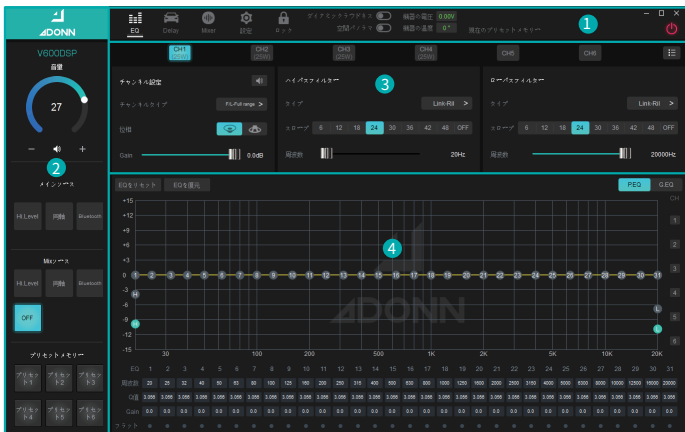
ADONN

V600DSP

音量

27

−

+

2

メインソース

Hi.Level

同軸

Bluetooth

Mixソース

Hi.Level

同軸

Bluetooth

OFF

プリセットメモリー

プリセット1

プリセット2

プリセット3

プリセット4

プリセット5

プリセット6

EQ

Delay

Mixer

設定

ロック

ダイナミックラウドネス

空間パノラマ

機器の電圧 0.00V

機器の温度 0°

現在のプリセットメモリー

1

CH1 (25W)

CH2 (25W)

CH3 (25W)

CH4 (25W)

CH5

CH6

チャンネル設定

チャンネルタイプ

FL-Full range >

位相

Gain

0.0dB

3

ハイパスフィルター

タイプ

Link-Ril >

スロープ

6

12

18

24

30

36

42

48

OFF

周波数

20Hz

ローパスフィルター

タイプ

Link-Ril >

スロープ

6

12

18

24

30

36

42

48

OFF

周波数

20000Hz

EQをリセット

EQを復元

PEQ

G.EQ

+15

+12

+9

+6

+3

0

-3

-6

-9

-12

-15

CH

1

2

3

4

5

6

4

ADONN

30

100

200

500

1K

2K

5K

10K

20K

EQ 1 2 3 4 5 6 7 8 9 10 11 12 13 14 15 16 17 18 19 20 21 22 23 24 25 26 27 28 29 30 31

周波数 20 25 32 40 50 63 80 100 125 160 200 250 315 400 500 630 800 1000 1250 1600 2000 2500 3150 4000 5000 6300 8000 10000 12500 16000 20000

Q値 3.098 3.098 3.098 3.098 3.098 3.098 3.098 3.098 3.098 3.098 3.098 3.098 3.098 3.098 3.098 3.098 3.098 3.098 3.098 3.098 3.098 3.098 3.098 3.098 3.098 3.098 3.098 3.098 3.098 3.098 3.098

Gain 0.0 0.0 0.0 0.0 0.0 0.0 0.0 0.0 0.0 0.0 0.0 0.0 0.0 0.0 0.0 0.0 0.0 0.0 0.0 0.0 0.0 0.0 0.0 0.0 0.0 0.0 0.0 0.0 0.0 0.0 0.0

バイパス